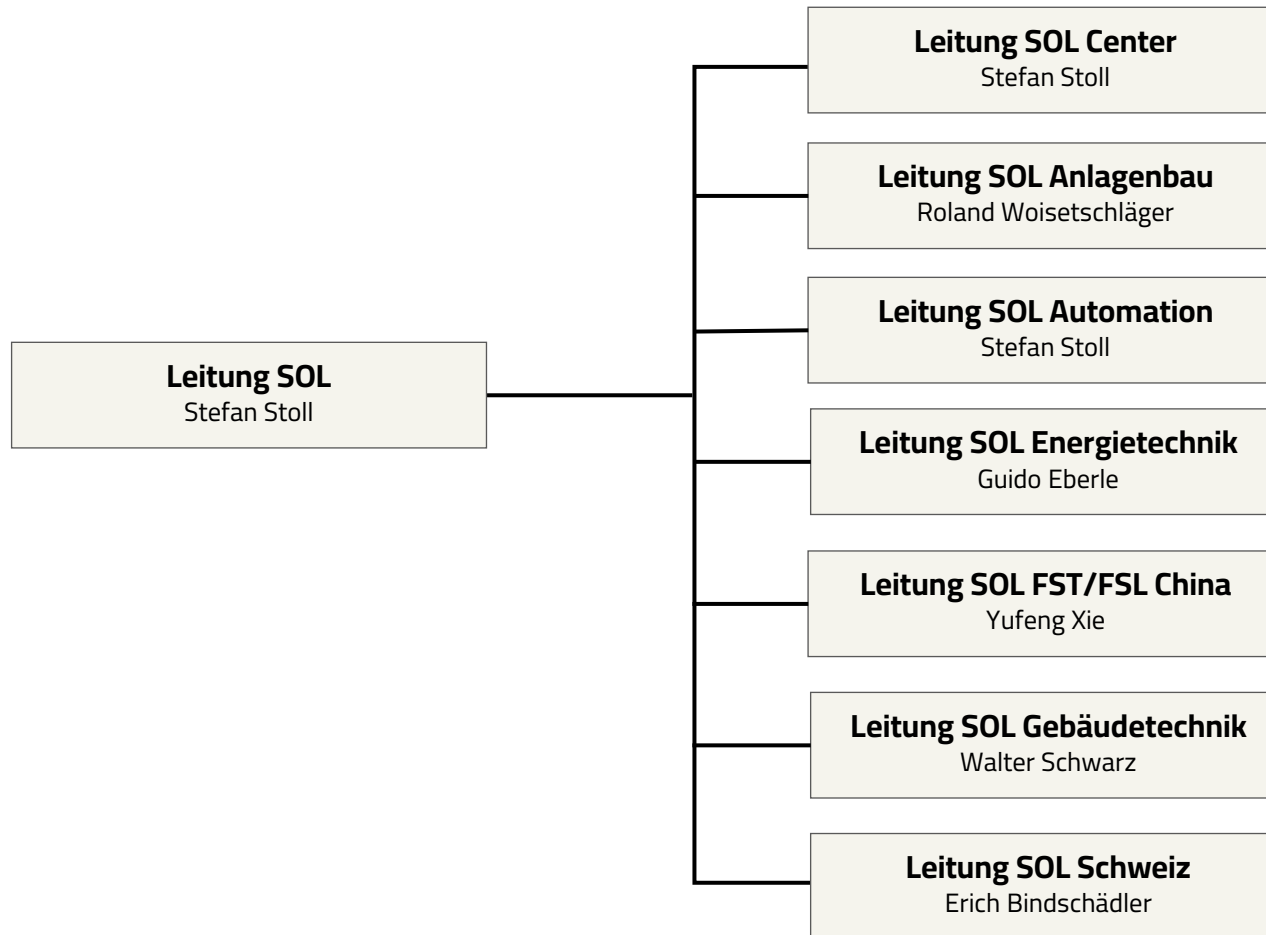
Leitung SOL
Stefan Stoll

Leitung SOL Center
Stefan Stoll

Leitung SOL Anlagenbau
Roland Woisetschläger

Leitung SOL Automation
Stefan Stoll

Leitung SOL Energietechnik
Guido Eberle

Leitung SOL FST/FSL China
Yufeng Xie

Leitung SOL Gebäudetechnik
Walter Schwarz

Leitung SOL Schweiz
Erich Bindschädler